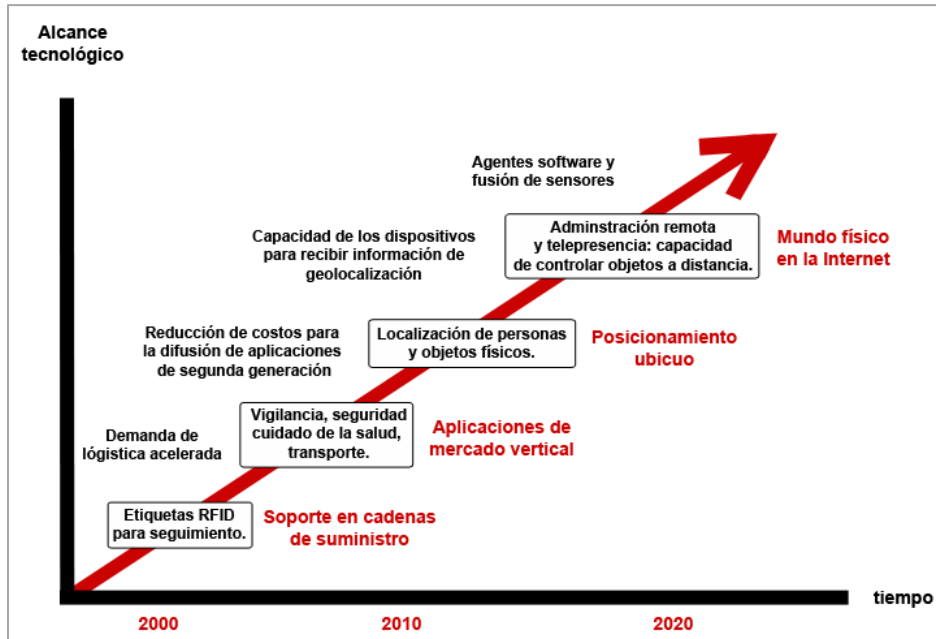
Alcance tecnológico

Agentes software y fusión de sensores

Capacidad de los dispositivos para recibir información de geolocalización

Adminstración remota y telepresencia: capacidad de controlar objetos a distancia.

Mundo físico en la Internet

Reducción de costos para la difusión de aplicaciones de segunda generación

Localización de personas y objetos físicos.

Posicionamiento ubicuo

Demanda de lógistica acelerada

Vigilancia, seguridad cuidado de la salud, transporte.

Aplicaciones de mercado vertical

Etiquetas RFID para seguimiento.

Soporte en cadenas de suministro

tiempo

2000

2010

2020